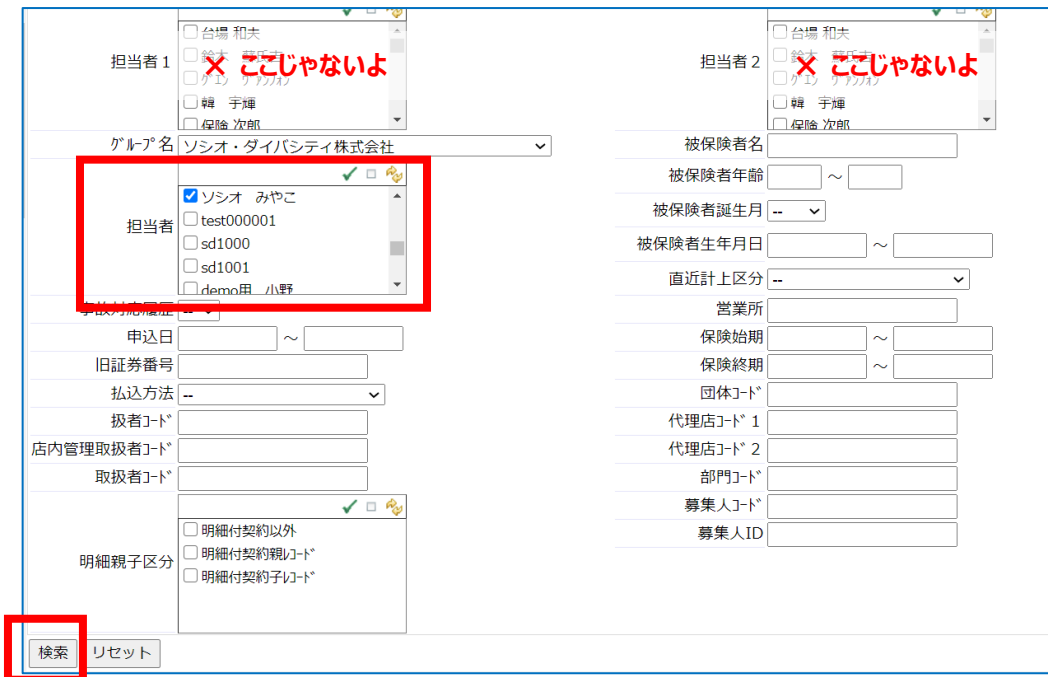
担当者１
台場 和夫
鈴木 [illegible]
グエン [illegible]
韓 宇煇
保険 次郎
✕ ここじゃないよ

担当者２
台場 和夫
鈴木 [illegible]
グエン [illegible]
韓 宇煇
保険 次郎
✕ ここじゃないよ

ｸﾞﾙｰﾌﾟ名 ソシオ・ダイバシティ株式会社
被保険者名

担当者
ソシオ みやこ
test000001
sd1000
sd1001
demo用 小野

被保険者年齢 ～
被保険者誕生月 --
被保険者生年月日 ～
直近計上区分 --
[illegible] --
営業所
申込日 ～
保険始期 ～
旧証券番号
保険終期 ～
払込方法 --
団体ｺｰﾄﾞ
扱者ｺｰﾄﾞ
代理店ｺｰﾄﾞ１
店内管理取扱者ｺｰﾄﾞ
代理店ｺｰﾄﾞ２
取扱者ｺｰﾄﾞ
部門ｺｰﾄﾞ
募集人ｺｰﾄﾞ
募集人ID

明細親子区分
明細付契約以外
明細付契約親ﾚｺｰﾄﾞ
明細付契約子ﾚｺｰﾄﾞ

検索 リセット